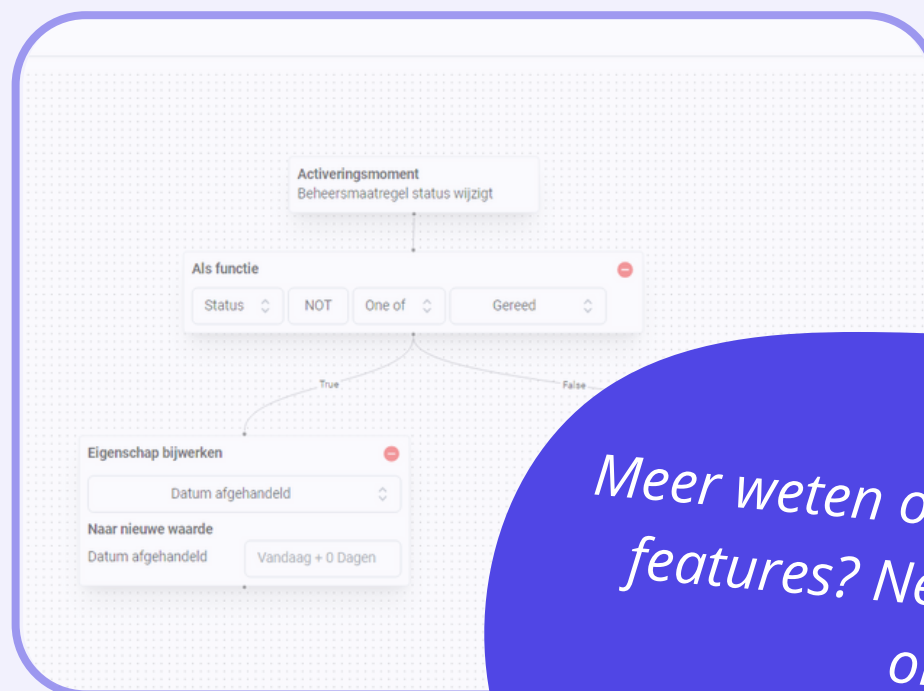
Activeringsmoment
Beheersmaatregel status wijzigt

Als functie

Status

NOT

One of

Gereed

True

False

Eigenschap bijwerken

Datum afgehandeld

Naar nieuwe waarde

Datum afgehandeld

Vandaag + 0 Dagen

Meer weten o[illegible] features? Ne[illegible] o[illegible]